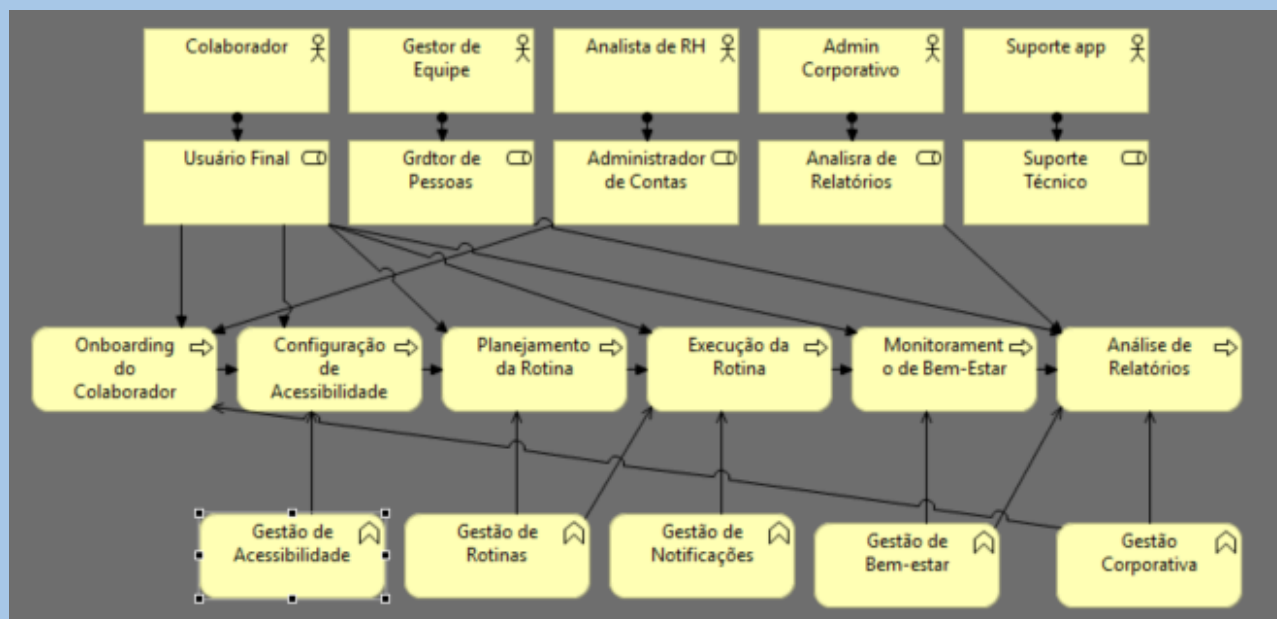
Colaborador

Gestor de Equipe

Analista de RH

Admin Corporativo

Suporte app

Usuário Final

Grdtor de Pessoas

Administrador de Contas

Analisra de Relatórios

Suporte Técnico

Onboarding do Colaborador

Configuração de Acessibilidade

Planejamento da Rotina

Execução da Rotina

Monitorament o de Bem-Estar

Análise de Relatórios

Gestão de Acessibilidade

Gestão de Rotinas

Gestão de Notificações

Gestão de Bem-estar

Gestão Corporativa